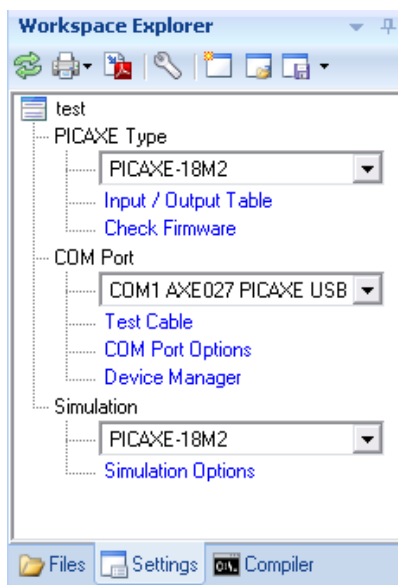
Workspace Explorer

test
PICAXE Type
PICAXE-18M2
Input / Output Table
Check Firmware
COM Port
COM1 AXE027 PICAXE USB
Test Cable
COM Port Options
Device Manager
Simulation
PICAXE-18M2
Simulation Options

Files
Settings
Compiler